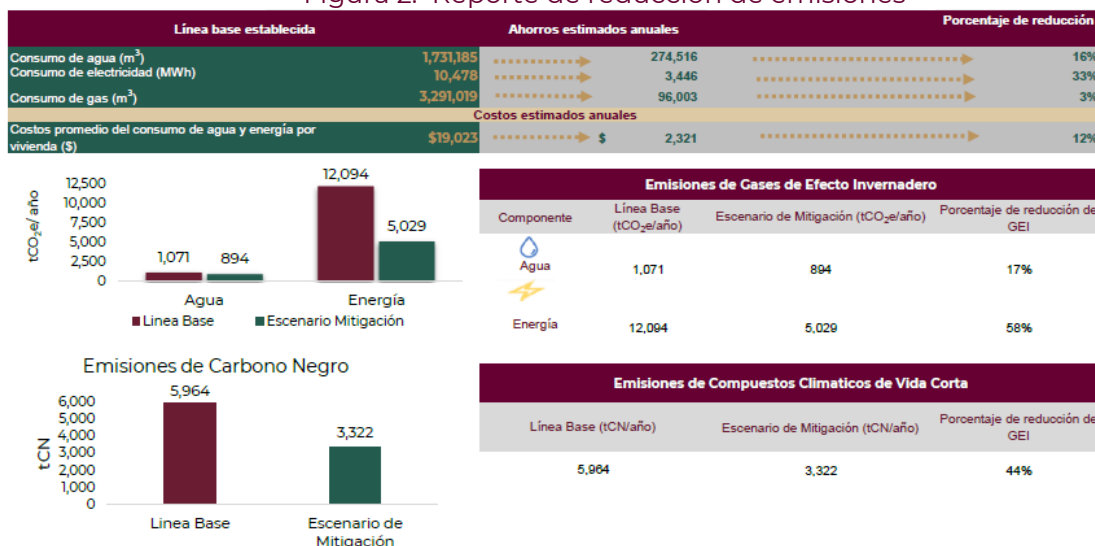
Figura 2. Reporte de reducción de emisiones

| Línea base establecida | | Ahorros estimados anuales | Porcentaje de reducción |
|---|---|---|---|
| Consumo de agua ($m^3$) | 1,731,185 | 274,516 | 16% |
| Consumo de electricidad (MWh) | 10,478 | 3,446 | 33% |
| Consumo de gas ($m^3$) | 3,291,019 | 96,003 | 3% |
| Costos estimados anuales | | | |
| Costos promedio del consumo de agua y energía por vivienda ($) | $19,023 | $ 2,321 | 12% |

$tCO_2e/año$
12,500
10,000
7,500
5,000
2,500
0
1,071 894 12,094 5,029
Agua Energía
Linea Base Escenario Mitigación

Emisiones de Gases de Efecto Invernadero

| Componente | Línea Base ($tCO_2e/año$) | Escenario de Mitigación ($tCO_2e/año$) | Porcentaje de reducción de GEI |
|---|---|---|---|
| Agua | 1,071 | 894 | 17% |
| Energía | 12,094 | 5,029 | 58% |

Emisiones de Carbono Negro
tCN
6,000
5,000
4,000
3,000
2,000
1,000
0
5,964 3,322
Linea Base Escenario de Mitigación

Emisiones de Compuestos Climaticos de Vida Corta

| Línea Base (tCN/año) | Escenario de Mitigación (tCN/año) | Porcentaje de reducción de GEI |
|---|---|---|
| 5,964 | 3,322 | 44% |